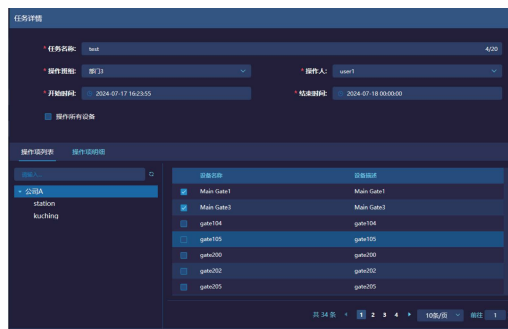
任务详情

* 任务名称: test 4/20

* 操作班组: 厦门3

* 操作人: user1

* 开始时间: 2024-07-17 16:23:55

* 结束时间: 2024-07-18 00:00:00

操作所有设备

操作项列表 操作项明细

请输入...

公司A

station

kuching

| | 设备名称 | 设备描述 |
|---|---|---|
| ☑ | Main Gate1 | Main Gate1 |
| ☑ | Main Gate3 | Main Gate3 |
| | gate104 | gate104 |
| | gate105 | gate105 |
| | gate200 | gate200 |
| | gate202 | gate202 |
| | gate205 | gate205 |

共 34 条 < 1 2 3 4 > 10条/页 前往 1